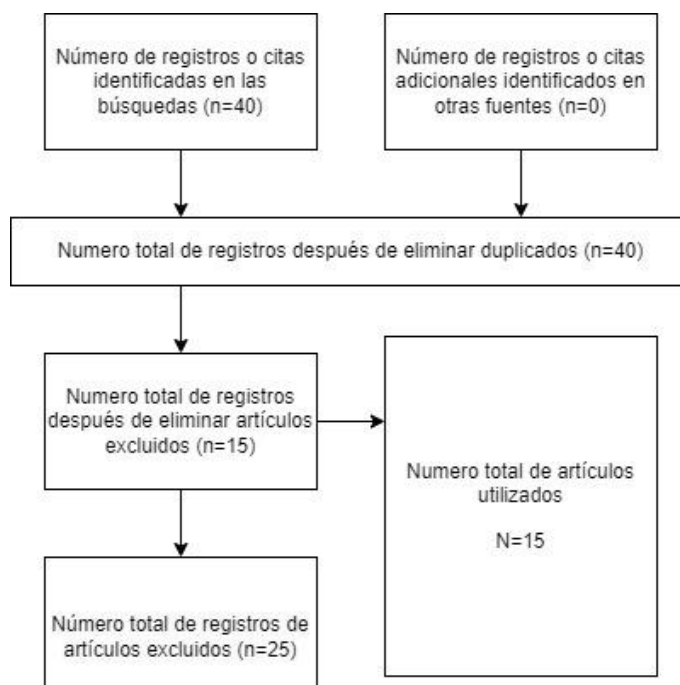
Número de registros o citas identificadas en las búsquedas (n=40)

Número de registros o citas adicionales identificados en otras fuentes (n=0)

Numero total de registros después de eliminar duplicados (n=40)

Numero total de registros después de eliminar artículos excluidos (n=15)

Numero total de artículos utilizados

N=15

Número total de registros de artículos excluidos (n=25)